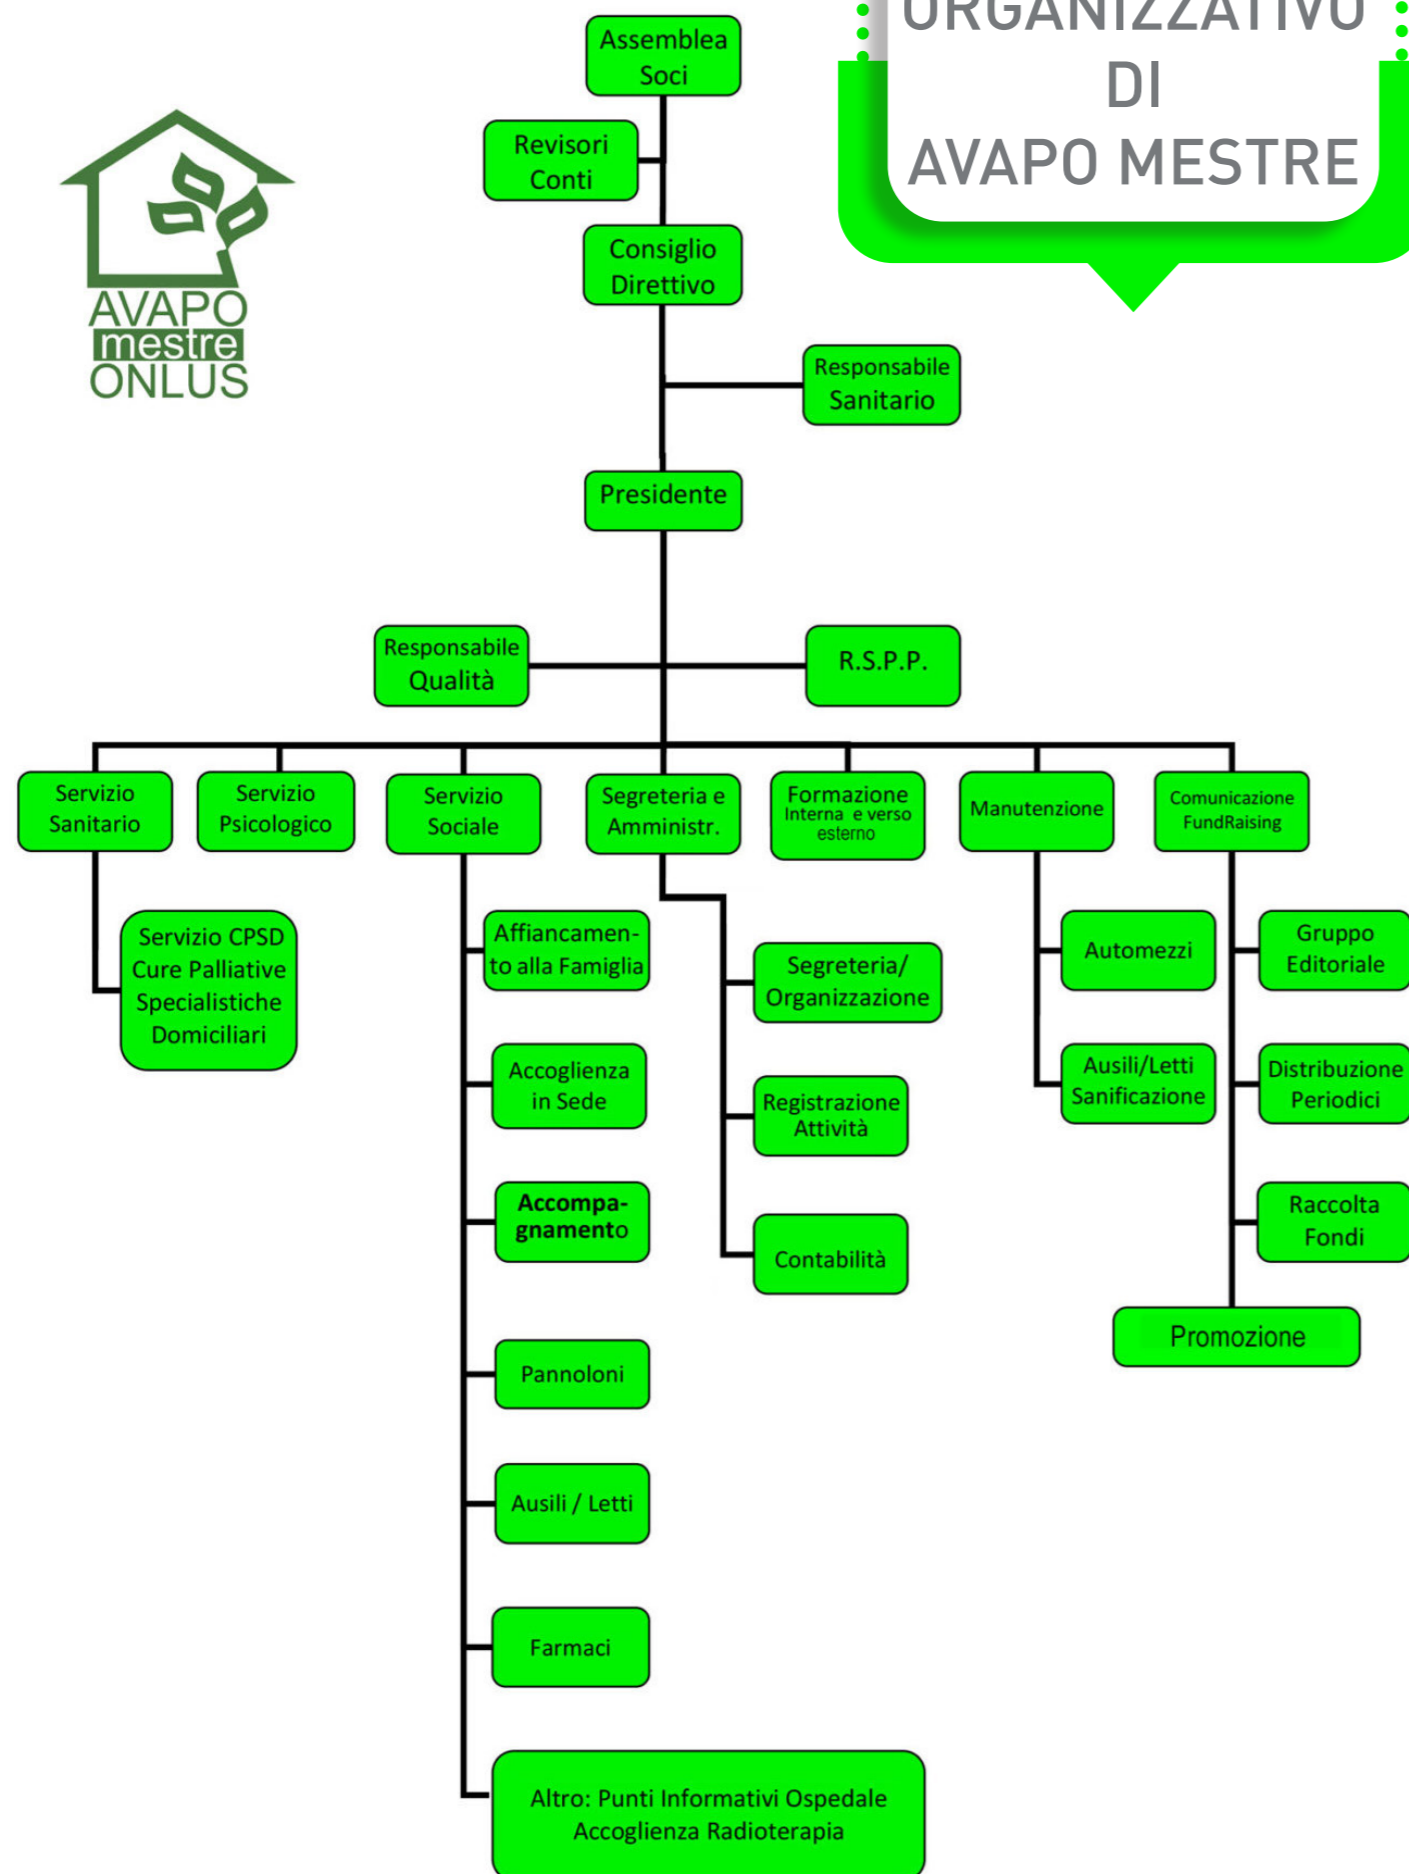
ORGANIZZATIVO
DI
AVAPO MESTRE

AVAPO
mestre
ONLUS

Assemblea Soci

Revisori Conti

Consiglio Direttivo

Responsabile Sanitario

Presidente

Responsabile Qualità

R.S.P.P.

Servizio Sanitario

Servizio Psicologico

Servizio Sociale

Segreteria e Amministr.

Formazione Interna e verso esterno

Manutenzione

Comunicazione FundRaising

Servizio CPSD Cure Palliative Specialistiche Domiciliari

Affiancamento alla Famiglia

Accoglienza in Sede

Accompagnamento

Pannoloni

Ausili / Letti

Farmaci

Altro: Punti Informativi Ospedale Accoglienza Radioterapia

Segreteria/ Organizzazione

Registrazione Attività

Contabilità

Automezzi

Ausili/Letti Sanificazione

Gruppo Editoriale

Distribuzione Periodici

Raccolta Fondi

Promozione